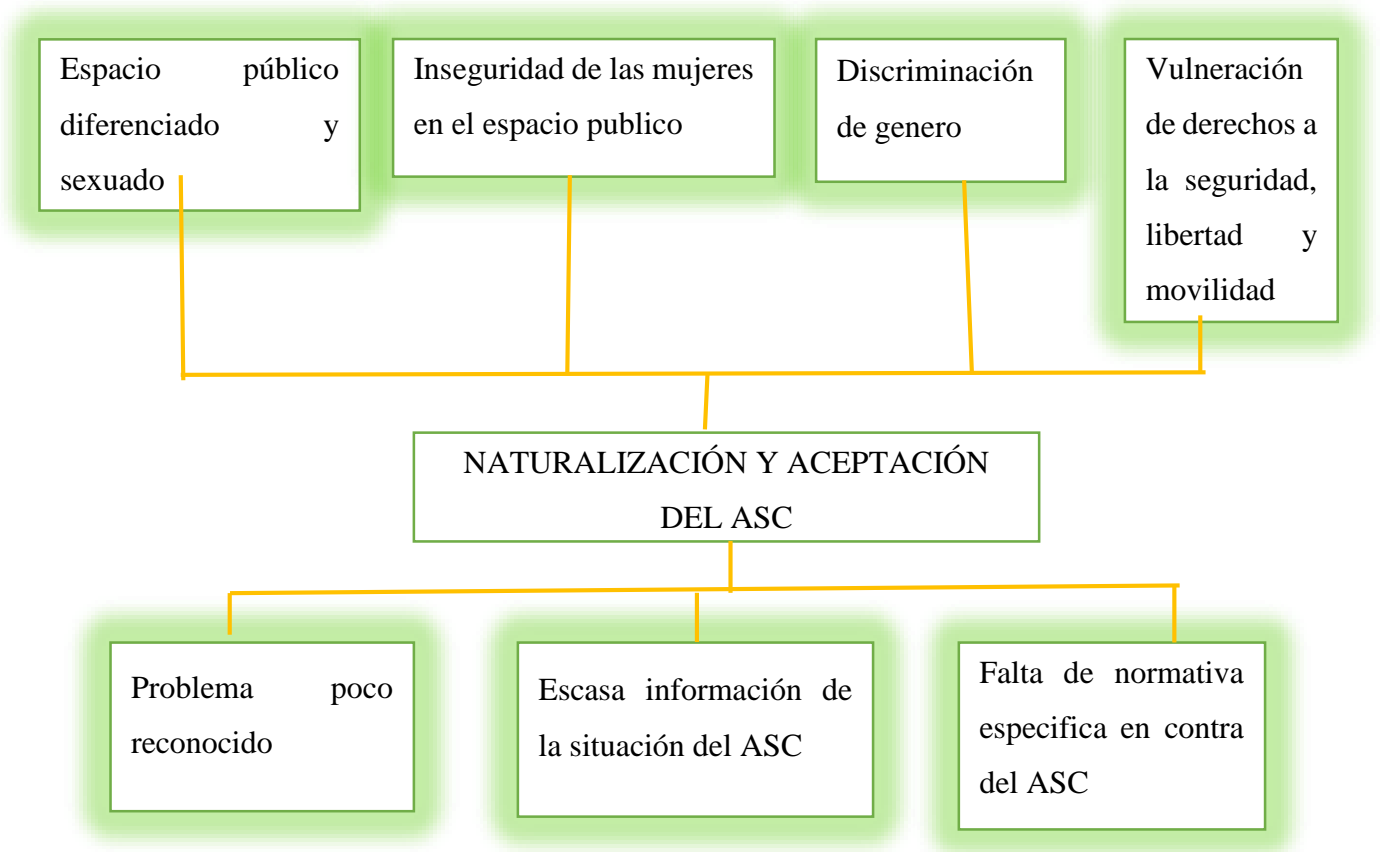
Espacio público diferenciado y sexuado

Inseguridad de las mujeres en el espacio publico

Discriminación de genero

Vulneración de derechos a la seguridad, libertad y movilidad

NATURALIZACIÓN Y ACEPTACIÓN DEL ASC

Problema poco reconocido

Escasa información de la situación del ASC

Falta de normativa especifica en contra del ASC